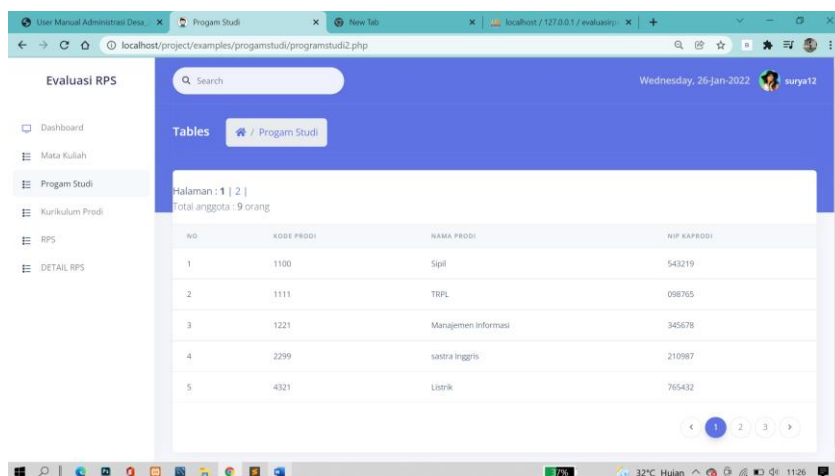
User Manual Administrasi Desa_ ×
Progam Studi ×
New Tab
localhost / 127.0.0.1 / evaluasi ×
+
localhost/project/examples/progamstudi/programstudi2.php

Evaluasi RPS

Search

Wednesday, 26-Jan-2022 surya12

Dashboard
Mata Kuliah
Progam Studi
Kurikulum Prodi
RPS
DETAIL RPS

Tables
/ Progam Studi

Halaman : 1 | 2 |
Total anggota : 9 orang

| NO | KODE PRODI | NAMA PRODI | NIP KAPRODI |
|---|---|---|---|
| 1 | 1100 | Sipil | 543219 |
| 2 | 1111 | TRPL | 098765 |
| 3 | 1221 | Manajemen Informasi | 345678 |
| 4 | 2299 | sastra Inggris | 210987 |
| 5 | 4321 | Listrik | 765432 |

‹ 1 2 3 ›

17%
32°C Hujan
11:26